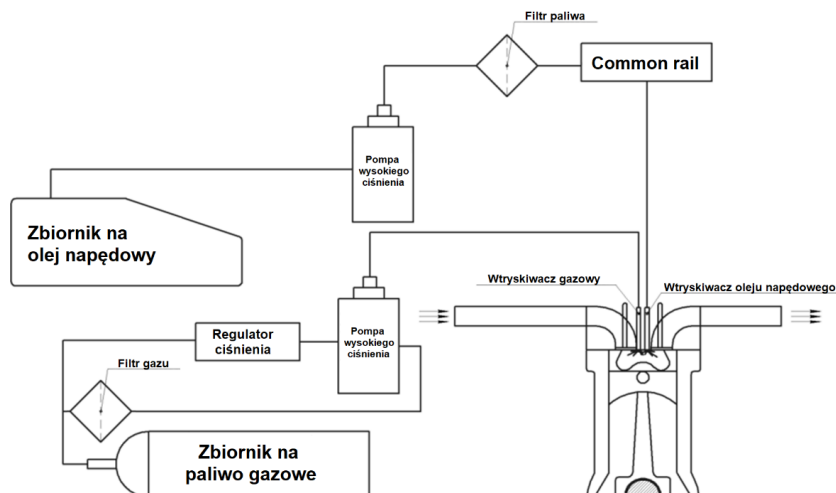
Filtr paliwa

Common rail

Pompa wysokiego ciśnienia

Zbiornik na olej napędowy

Wtryskiwacz gazowy

Wtryskiwacz oleju napędowego

Regulator ciśnienia

Pompa wysokiego ciśnienia

Filtr gazu

Zbiornik na paliwo gazowe